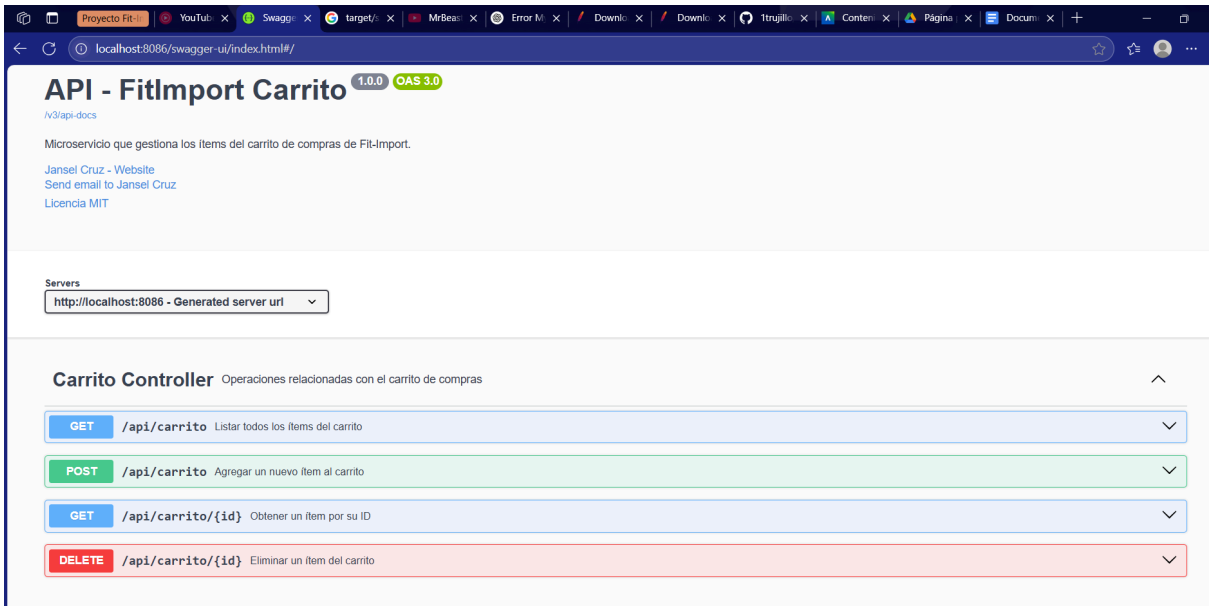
Proyecto Fit-I | YouTub X | Swagge X | target/s X | MrBeas X | Error M X | Downlo X | Downlo X | 1trujillo X | Conteni X | Página X | Docum X | +

localhost:8086/swagger-ui/index.html#/

API - FitImport Carrito 1.0.0 OAS 3.0

/v3/api-docs

Microservicio que gestiona los ítems del carrito de compras de Fit-Import.

Jansel Cruz - Website
Send email to Jansel Cruz
Licencia MIT

Servers
http://localhost:8086 - Generated server url

Carrito Controller Operaciones relacionadas con el carrito de compras

GET /api/carrito Listar todos los ítems del carrito

POST /api/carrito Agregar un nuevo ítem al carrito

GET /api/carrito/{id} Obtener un ítem por su ID

DELETE /api/carrito/{id} Eliminar un ítem del carrito